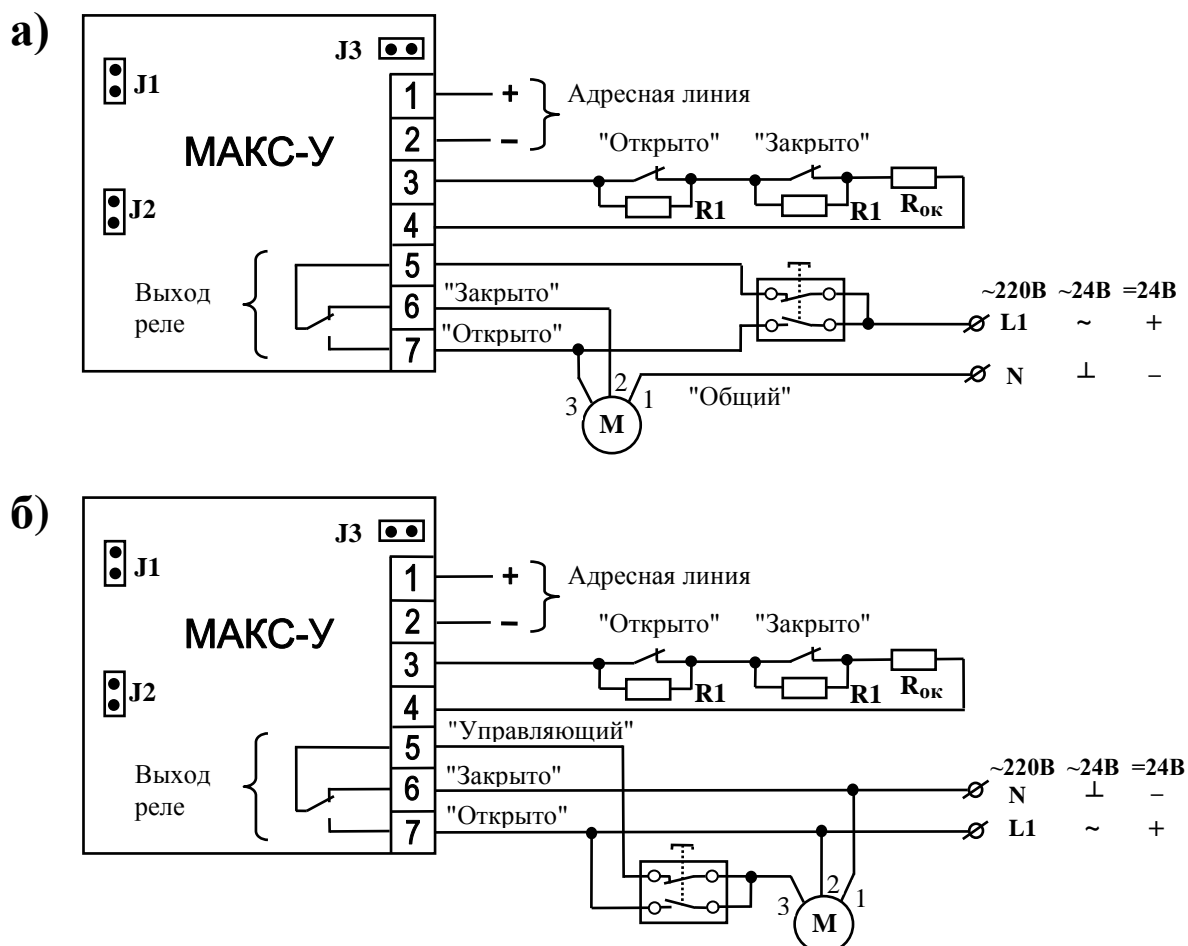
а)

J3

J1

МАКС-У

J2

1
2
3
4
5
6
7

+
–
Адресная линия

"Открыто" "Закрыто"

R1 R1 $R_{ок}$

Выход реле

"Закрыто"
"Открыто"

~220В ~24В =24В
L1 ~ +
N ⊥ –

3 2 1
M
"Общий"

б)

J3

J1

МАКС-У

J2

1
2
3
4
5
6
7

+
–
Адресная линия

"Открыто" "Закрыто"

R1 R1 $R_{ок}$

"Управляющий"

Выход реле

"Закрыто"
"Открыто"

~220В ~24В =24В
N ⊥ –
L1 ~ +

3 2 1
M